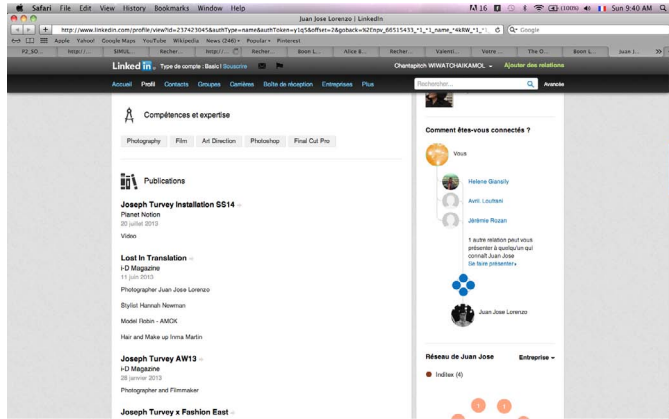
Safari File Edit View History Bookmarks Window Help

Juan Jose Lorenzo | LinkedIn

Sun 9:40 AM

http://www.linkedin.com/profile/view?id=237423045&authType=name&authToken=y1q5&offset=2&goback=%2Enpv_66515433_*1_*1_name_*4K8W_*1_*1

Google

Apple Yahoo! Google Maps YouTube Wikipedia News (244) Popular Pinterest

P2_SO... http://... SIMUL... Recher... http://... Recher... Boon L... Alice B... Recher... Valenti... Verre ... The O... Boon L... Juan J...

Linked in . Type de compte : Basic | Souscrire

Chantapitch WIWATCHAIKAMOL Ajouter des relations

Accueil Profil Contacts Groupes Carrières Boîte de réception Entreprises Plus

Rechercher... Avancée

Compétences et expertise

Photography Film Art Direction Photoshop Final Cut Pro

Publications

Joseph Turvey Installation SS14
Planet Notion
20 juillet 2013

Video

Lost In Translation
i-D Magazine
11 juin 2013

Photographer Juan Jose Lorenzo

Stylist Hannah Newman

Model Robin - AMCK

Hair and Make up Inma Martin

Joseph Turvey AW13
i-D Magazine
28 janvier 2013

Photographer and Filmmaker

Joseph Turvey x Fashion East

Comment êtes-vous connectés ?

Vous

Helene Gianoly

Avril Loutsani

Jérémie Rozan

1 autre relation peut vous présenter à quelqu'un qui connaît Juan Jose
Se faire présenter »

Juan Jose Lorenzo

Réseau de Juan Jose

Entreprise

Indilex (4)